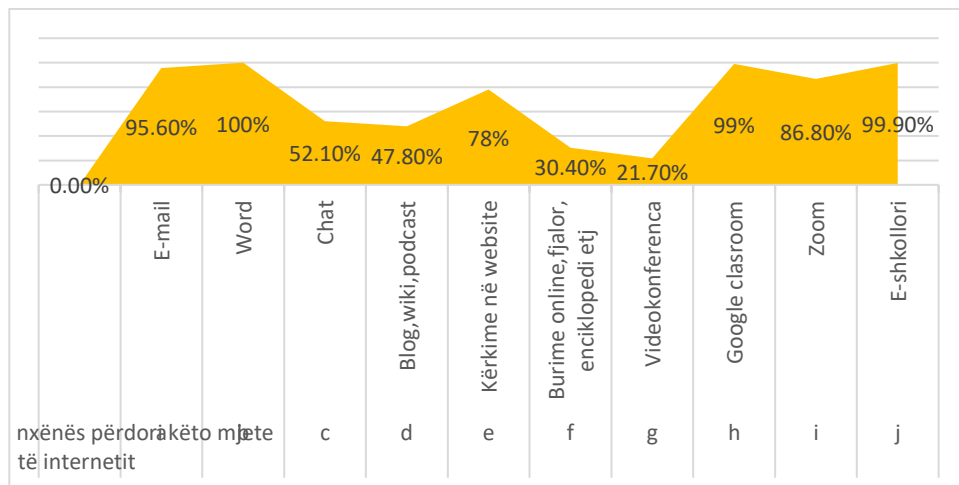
0.00%
95.60%
100%
52.10%
47.80%
78%
30.40%
21.70%
99%
86.80%
99.90%

E-mail
Word
Chat
Blog,wiki,podcast
Kërkime në website
Burime online, fjalor, enciklopedi etj
Videokonferenca
Google clasroom
Zoom
E-shkollori

nxënës përdorin këto mjete të internetit
a
b
c
d
e
f
g
h
i
j